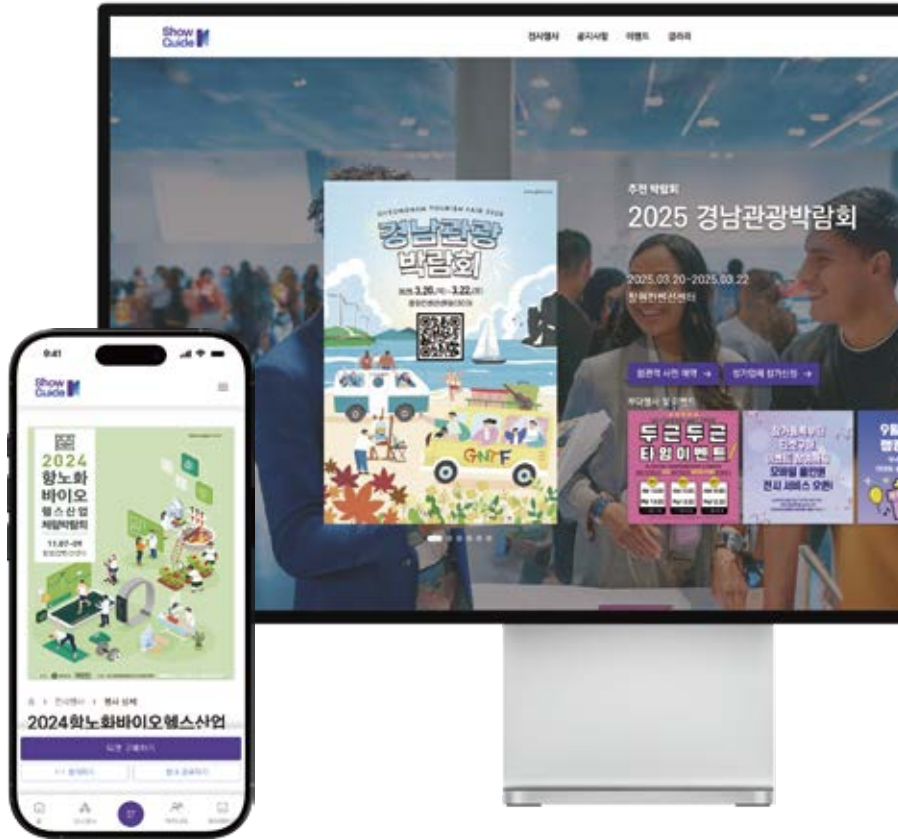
Show Guide

전시행사 공지사항 이벤트 갤러리

GYEONGNAM TOURISM FAIR 2025

경남관광 박람회

3.20 ~ 3.22

창원컨벤션센터

GNTF

추천 박람회

2025 경남관광박람회

2025.03.20~2025.03.22

창원컨벤션센터

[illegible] →

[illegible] →

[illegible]

두근두근 타임이벤트

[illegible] 모바일 플랫폼 전시 서비스 오픈

9월

9:41

Show Guide

2024 항노화 바이오 헬스산업 체험박람회

11.07~09

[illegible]

홈 > 전시행사 > 행사 상세

2024항노화바이오헬스산업

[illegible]

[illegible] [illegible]